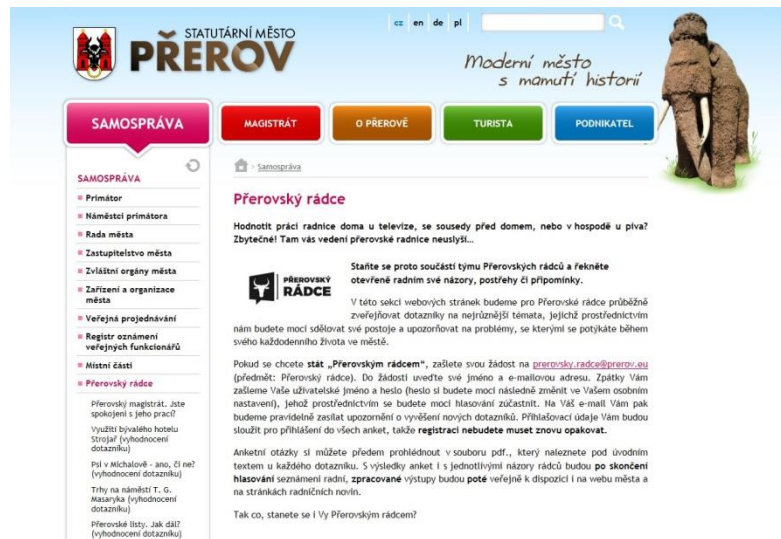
STATUTÁRNÍ MĚSTO
PŘEROV

cz en de pl

Moderní město s mamutí historií

SAMOSPRÁVA
MAGISTRÁT
O PŘEROVĚ
TURISTA
PODNIKATEL

SAMOSPRÁVA
Primátor
Náměstci primátora
Rada města
Zastupitelstvo města
Zvláštní orgány města
Zařízení a organizace města
Veřejná projednávání
Registr oznámení veřejných funkcionářů
Místní části
Přerovský rádce
Přerovský magistrát. Jste spokojeni s jeho prací?
Využití bývalého hotelu Strojař (vyhodnocení dotazníku)
Psí v Michalově - ano, či ne? (vyhodnocení dotazníku)
Trhy na náměstí T. G. Masaryka (vyhodnocení dotazníku)
Přerovské listy. Jak dál? (vyhodnocení dotazníku)

> Samospráva

Přerovský rádce

Hodnotit práci radnice doma u televize, se sousedy před domem, nebo v hospodě u piva? Zbytečné! Tam vás vedení přerovské radnice neuslyší...

PŘEROVSKÝ RÁDCE

Staňte se proto součástí týmu Přerovských rádců a řekněte otevřeně radním své názory, postřehy či připomínky.

V této sekci webových stránek budeme pro Přerovské rádce průběžně zveřejňovat dotazníky na nejrůznější témata, jejichž prostřednictvím nám budete moci sdělovat své postoje a upozorňovat na problémy, se kterými se potýkáte během svého každodenního života ve městě.

Pokud se chcete stát „Přerovským rádcem", zašlete svou žádost na prerovsky.radce@prerov.eu (předmět: Přerovský rádce). Do žádosti uveďte své jméno a e-mailovou adresu. Zpátky Vám zašleme Vaše uživatelské jméno a heslo (heslo si budete moci následně změnit ve Vašem osobním nastavení), jehož prostřednictvím se budete moci hlasování zúčastnit. Na Váš e-mail Vám pak budeme pravidelně zasílat upozornění o vyvěšení nových dotazníků. Přihlašovací údaje Vám budou sloužit pro přihlášení do všech anket, takže registraci nebudete muset znovu opakovat.

Anketní otázky si můžete předem prohlédnout v souboru pdf., který naleznete pod úvodním textem u každého dotazníku. S výsledky anket i s jednotlivými názory rádců budou po skončení hlasování seznámeni radní, zpracované výstupy budou poté veřejně k dispozici i na webu města a na stránkách radničních novin.

Tak co, stanete se i Vy Přerovským rádcem?